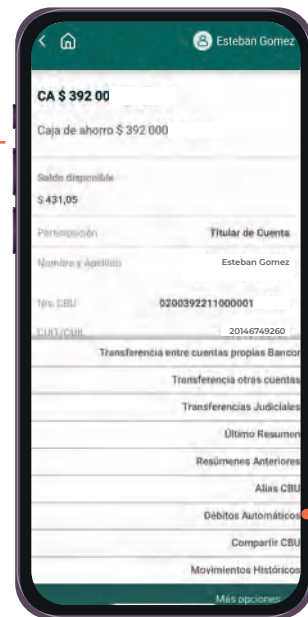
Esteban Gomez

CA $ 392 00

Caja de ahorro $ 392 000

Saldo disponible

$ 431,05

Permisión Titular de Cuenta

Nombre y Apellido Esteban Gomez

Nro. CBU 0200392211000001

CUIT/CUIL 20146749260

Transferencia entre cuentas propias Bancor

Transferencia otras cuentas

Transferencias Judiciales

Último Resumen

Resúmenes Anteriores

Alias CBU

Débitos Automáticos

Compartir CBU

Movimientos Históricos

Más opciones